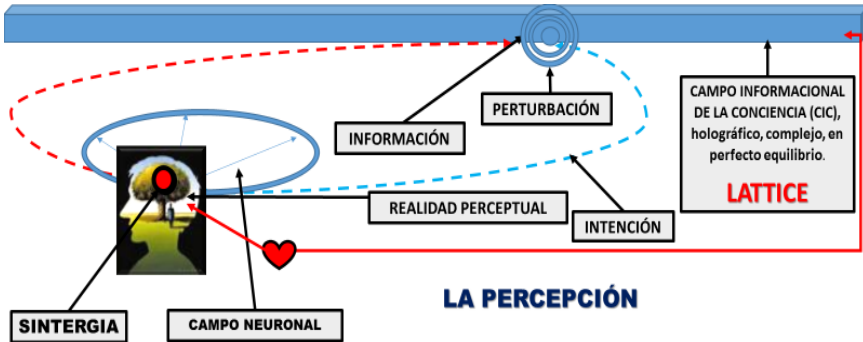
PERTURBACIÓN

INFORMACIÓN

CAMPO INFORMACIONAL DE LA CONCIENCIA (CIC), holográfico, complejo, en perfecto equilibrio.

LATTICE

REALIDAD PERCEPTUAL

INTENCIÓN

LA PERCEPCIÓN

SINTERGIA

CAMPO NEURONAL